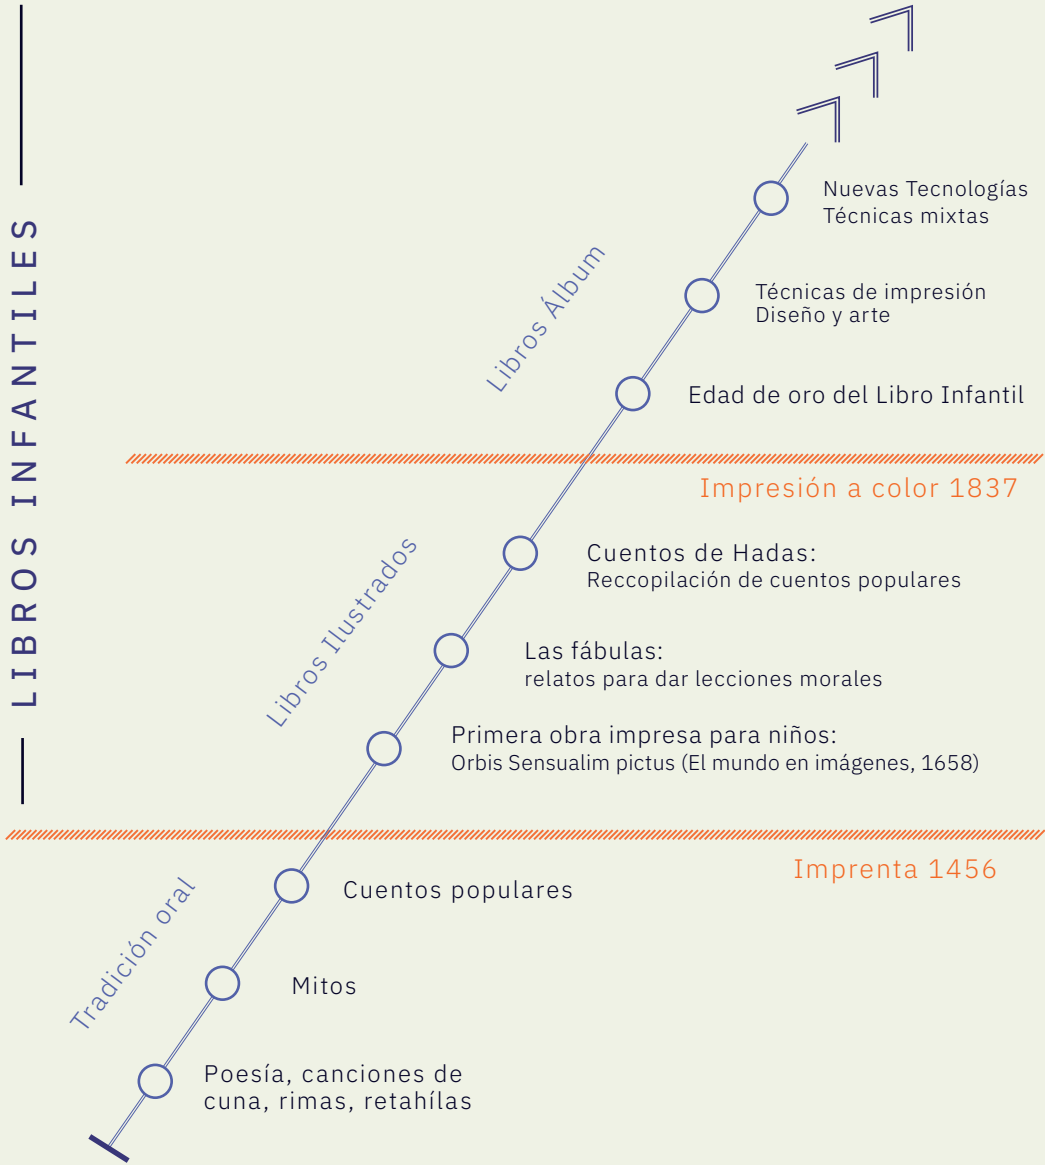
LIBROS INFANTILES

Nuevas Tecnologías
Técnicas mixtas

Libros Álbum

Técnicas de impresión
Diseño y arte

Edad de oro del Libro Infantil

Impresión a color 1837

Libros Ilustrados

Cuentos de Hadas:
Reccopilación de cuentos populares

Las fábulas:
relatos para dar lecciones morales

Primera obra impresa para niños:
Orbis Sensualim pictus (El mundo en imágenes, 1658)

Imprenta 1456

Tradición oral

Cuentos populares

Mitos

Poesía, canciones de cuna, rimas, retahílas